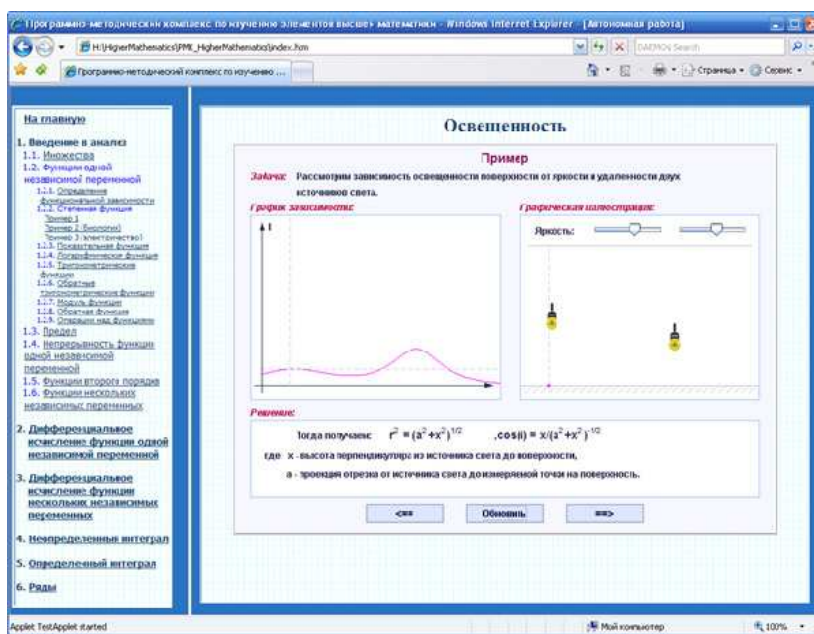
Программно-методический комплекс по изучению элементов высшей математики - Windows Internet Explorer - [Автономная работа]

H:\HigherMathematics\PMK_HigherMathematics\index.htm

DAEMON Search

Программно-методический комплекс по изучению ...

Страница • Сервис •

На главную

1. Введение в анализ
1.1. Множества
1.2. Функции одной независимой переменной
1.2.1. Определение функциональной зависимости
1.2.2. Степенная функция
Пример 1
Пример 2 (Биология)
Пример 3 (Электричество)
1.2.3. Показательная функция
1.2.4. Логарифмическая функция
1.2.5. Тригонометрические функции
1.2.6. Обратные тригонометрические функции
1.2.7. Модуль функции
1.2.8. Обратная функция
1.2.9. Операции над функциями
1.3. Предел
1.4. Непрерывность функции одной независимой переменной
1.5. Функции второго порядка
1.6. Функции нескольких независимых переменных

2. Дифференциальное исчисление функции одной независимой переменной

3. Дифференциальное исчисление функции нескольких независимых переменных

4. Неопределенный интеграл

5. Определенный интеграл

6. Ряды

Освещенность

Пример

Задача: Рассмотрим зависимость освещенности поверхности от яркости и удаленности двух источников света.

График зависимости:

I

Графическая иллюстрация:

Яркость:

Решение:

Тогда получаем: $r^2 = (a^2+x^2)^{1/2}$ , $\cos(i) = x/(a^2+x^2)^{1/2}$

где x - высота перпендикуляра из источника света до поверхности,

a - проекция отрезка от источника света до измеряемой точки на поверхность.

<== Обновить ==>

Applet TestApplet started

Мой компьютер

100%